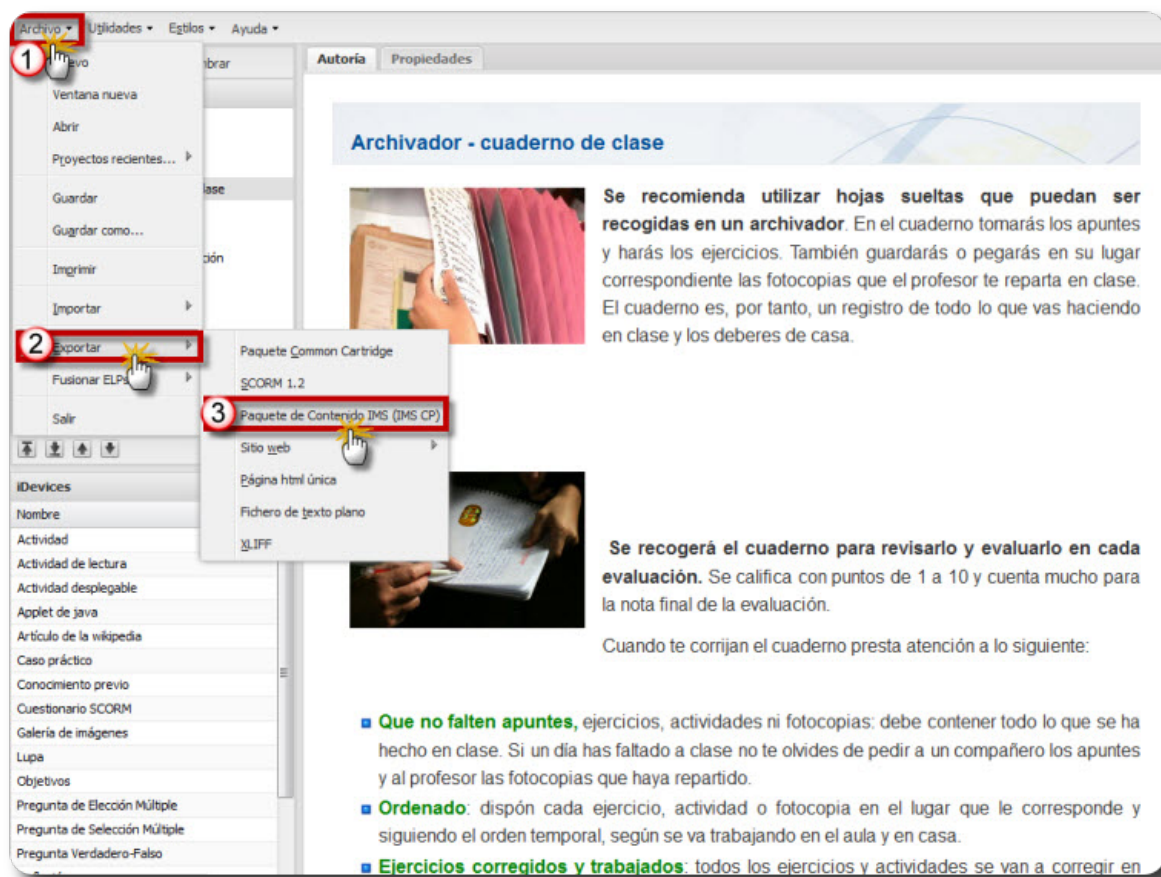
Archivo ▾ Utilidades ▾ Estilos ▾ Ayuda ▾

1 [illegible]evo
Ventana nueva
Abrir
Proyectos recientes...
Guardar
Guardar como...
Imprimir
Importar
2 Exportar
Fusionar ELPs
Salir

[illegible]mbrar
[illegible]ase
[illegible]ción

Paquete Common Cartridge
SCORM 1.2
3 Paquete de Contenido IMS (IMS CP)
Sitio web
Página html única
Fichero de texto plano
XLIFF

iDevices
Nombre
Actividad
Actividad de lectura
Actividad desplegable
Applet de java
Artículo de la wikipedia
Caso práctico
Conocimiento previo
Cuestionario SCORM
Galería de imágenes
Lupa
Objetivos
Pregunta de Elección Múltiple
Pregunta de Selección Múltiple
Pregunta Verdadero-Falso

Autoría Propiedades

Archivador - cuaderno de clase

Se recomienda utilizar hojas sueltas que puedan ser recogidas en un archivador. En el cuaderno tomarás los apuntes y harás los ejercicios. También guardarás o pegarás en su lugar correspondiente las fotocopias que el profesor te reparta en clase. El cuaderno es, por tanto, un registro de todo lo que vas haciendo en clase y los deberes de casa.

Se recogerá el cuaderno para revisarlo y evaluarlo en cada evaluación. Se califica con puntos de 1 a 10 y cuenta mucho para la nota final de la evaluación.

Cuando te corrijan el cuaderno presta atención a lo siguiente:

Que no falten apuntes, ejercicios, actividades ni fotocopias: debe contener todo lo que se ha hecho en clase. Si un día has faltado a clase no te olvides de pedir a un compañero los apuntes y al profesor las fotocopias que haya repartido.

Ordenado: dispón cada ejercicio, actividad o fotocopia en el lugar que le corresponde y siguiendo el orden temporal, según se va trabajando en el aula y en casa.

Ejercicios corregidos y trabajados: todos los ejercicios y actividades se van a corregir en